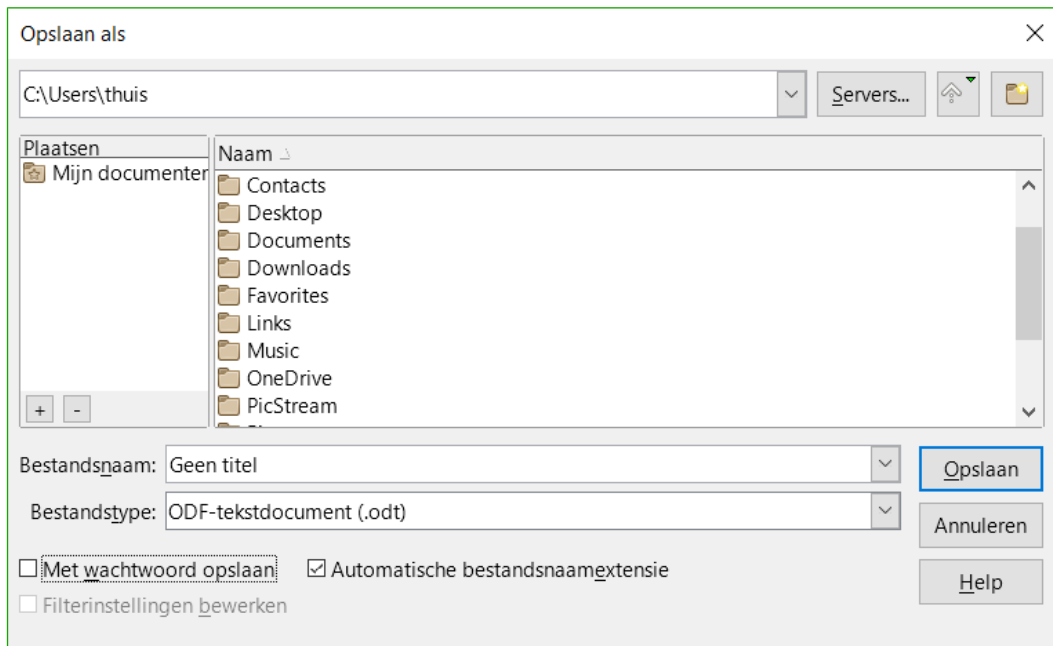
Opslaan als

C:\Users\thuis

Servers...

Plaatsen

Mijn documenten

Naam

Contacts
Desktop
Documents
Downloads
Favorites
Links
Music
OneDrive
PicStream

+ -

Bestandsnaam: Geen titel

Bestandstype: ODF-tekstdocument (.odt)

Opslaan

Annuleren

Met wachtwoord opslaan

Automatische bestandsnaamextensie

Help

Filterinstellingen bewerken